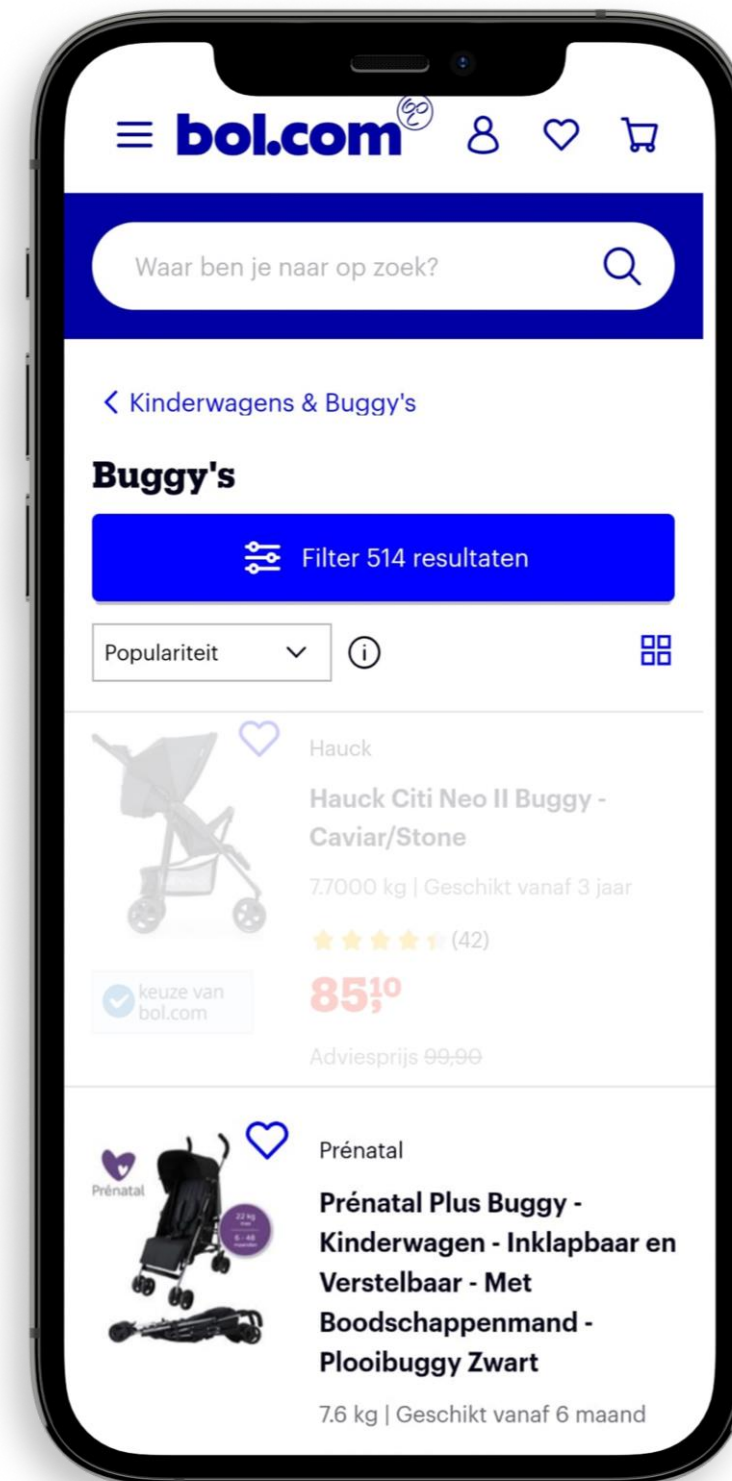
bol.com

Waar ben je naar op zoek?

< Kinderwagens & Buggy's

Buggy's

Filter 514 resultaten

Populariteit

Hauck

Hauck Citi Neo II Buggy - Caviar/Stone

7.7000 kg | Geschikt vanaf 3 jaar

(42)

keuze van bol.com

$85^{10}$

Adviesprijs 99,90

Prénatal

Prénatal

Prénatal Plus Buggy - Kinderwagen - Inklapbaar en Verstelbaar - Met Boodschappenmand - Plooibuggy Zwart

7.6 kg | Geschikt vanaf 6 maand